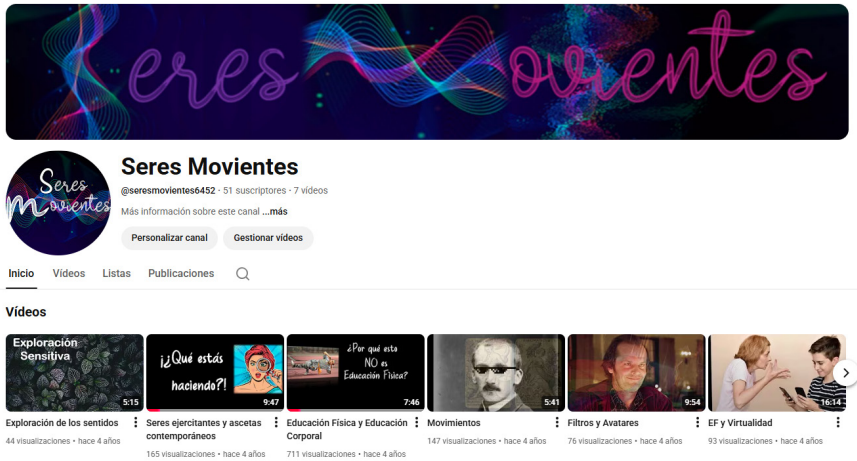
Seres Movientes

Seres Movientes

Seres Movientes

@seresmovientes6452 · 51 suscriptores · 7 videos

Más información sobre este canal ...más

Personalizar canal

Gestionar videos

Inicio

Videos

Listas

Publicaciones

Videos

Exploración Sensitiva

5:15

Exploración de los sentidos

44 visualizaciones • hace 4 años

¡¿Qué estás haciendo?!

9:47

Seres ejercitantes y ascetas contemporáneos

165 visualizaciones • hace 4 años

¿Por qué esto NO es Educación Física?

7:46

Educación Física y Educación Corporal

711 visualizaciones • hace 4 años

5:41

Movimientos

147 visualizaciones • hace 4 años

9:54

Filtros y Avatares

76 visualizaciones • hace 4 años

16:14

EF y Virtualidad

93 visualizaciones • hace 4 años